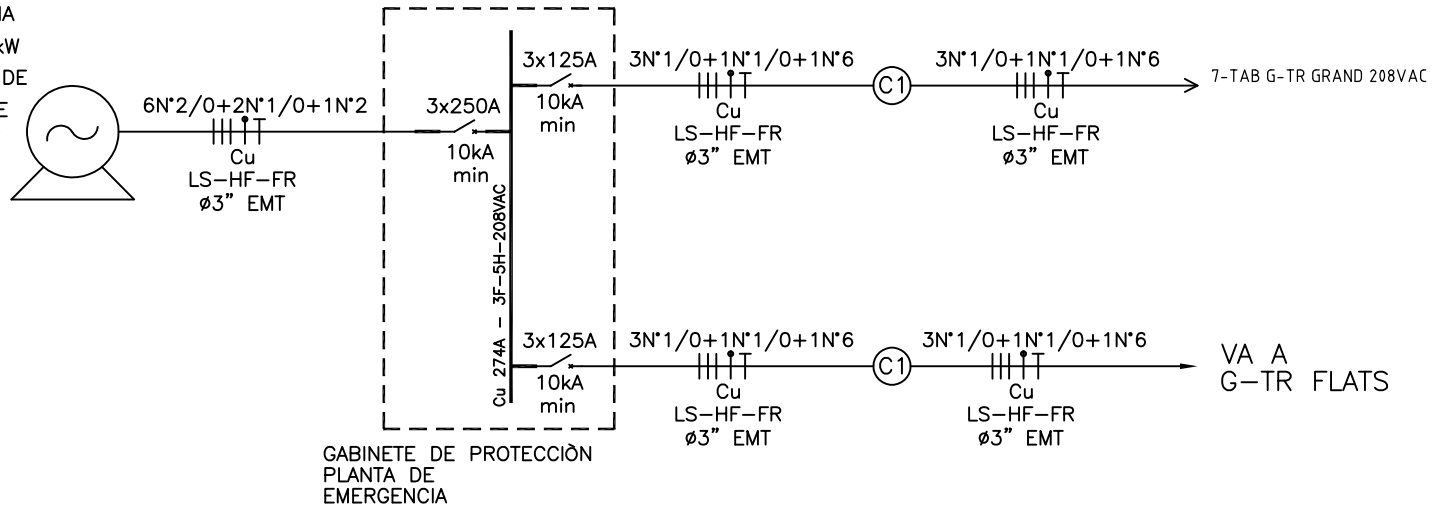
IA
kW
DE
E

6N°2/0+2N°1/0+1N°2
Cu
LS–HF–FR
ø3" EMT

3x250A
10kA
min

Cu 274A – 3F–5H–208VAC

3x125A
10kA
min

3N°1/0+1N°1/0+1N°6
Cu
LS–HF–FR
ø3" EMT

C1

3N°1/0+1N°1/0+1N°6
Cu
LS–HF–FR
ø3" EMT

7-TAB G-TR GRAND 208VAC

3x125A
10kA
min

3N°1/0+1N°1/0+1N°6
Cu
LS–HF–FR
ø3" EMT

C1

3N°1/0+1N°1/0+1N°6
Cu
LS–HF–FR
ø3" EMT

VA A
G–TR FLATS

GABINETE DE PROTECCIÒN
PLANTA DE
EMERGENCIA